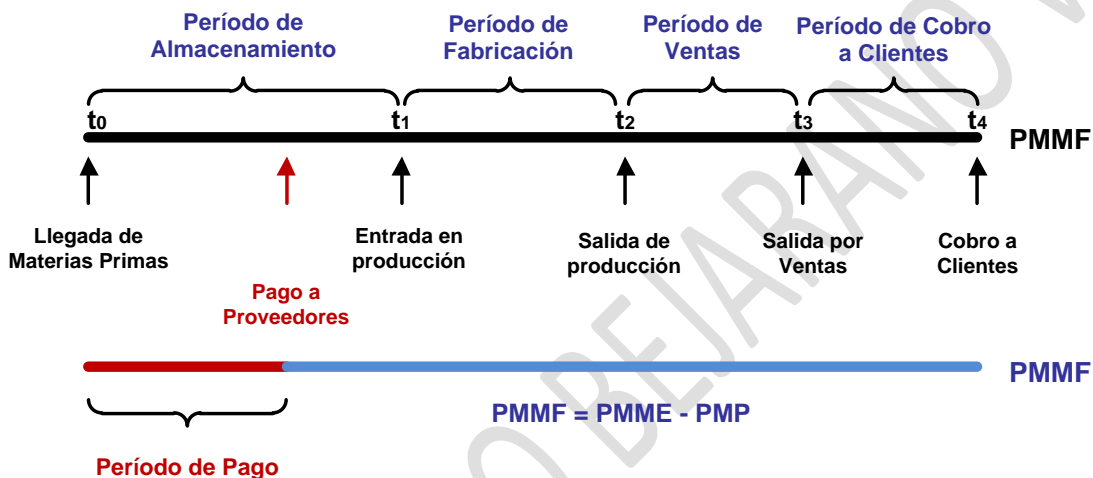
Período de Almacenamiento

Período de Fabricación

Período de Ventas

Período de Cobro a Clientes

$t_0$ $t_1$ $t_2$ $t_3$ $t_4$ PMMF

Llegada de Materias Primas

Entrada en producción

Salida de producción

Salida por Ventas

Cobro a Clientes

Pago a Proveedores

PMMF

PMMF = PMME - PMP

Período de Pago

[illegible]BEJARANO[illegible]